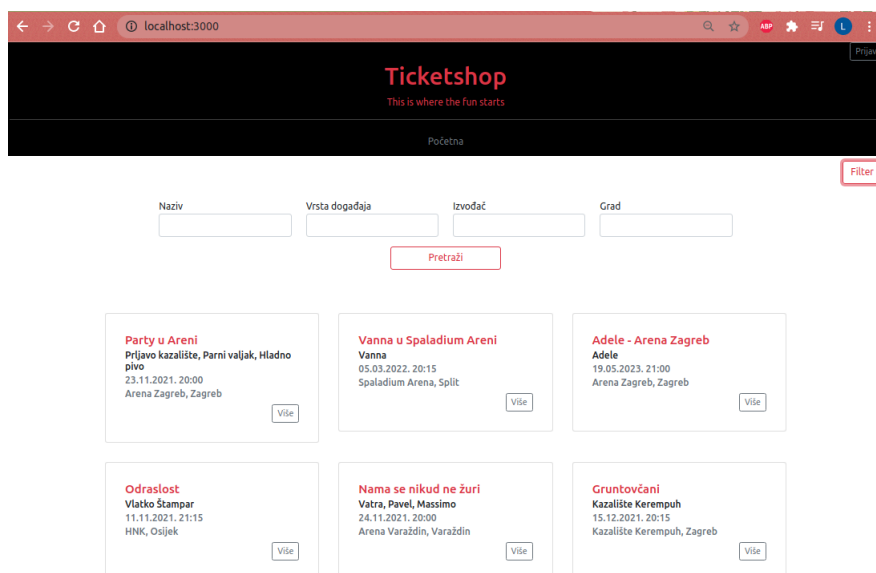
localhost:3000

L

Prijav

Ticketshop

This is where the fun starts

Početna

Filter

Naziv

Vrsta događaja

Izvođač

Grad

Pretraži

Party u Areni
Prljavo kazalište, Parni valjak, Hladno pivo
23.11.2021. 20:00
Arena Zagreb, Zagreb
Više

Vanna u Spaladium Areni
Vanna
05.03.2022. 20:15
Spaladium Arena, Split
Više

Adele - Arena Zagreb
Adele
19.05.2023. 21:00
Arena Zagreb, Zagreb
Više

Odraslost
Vlatko Štampar
11.11.2021. 21:15
HNK, Osijek
Više

Nama se nikud ne žuri
Vatra, Pavel, Massimo
24.11.2021. 20:00
Arena Varaždin, Varaždin
Više

Gruntovčani
Kazalište Kerempuh
15.12.2021. 20:15
Kazalište Kerempuh, Zagreb
Više